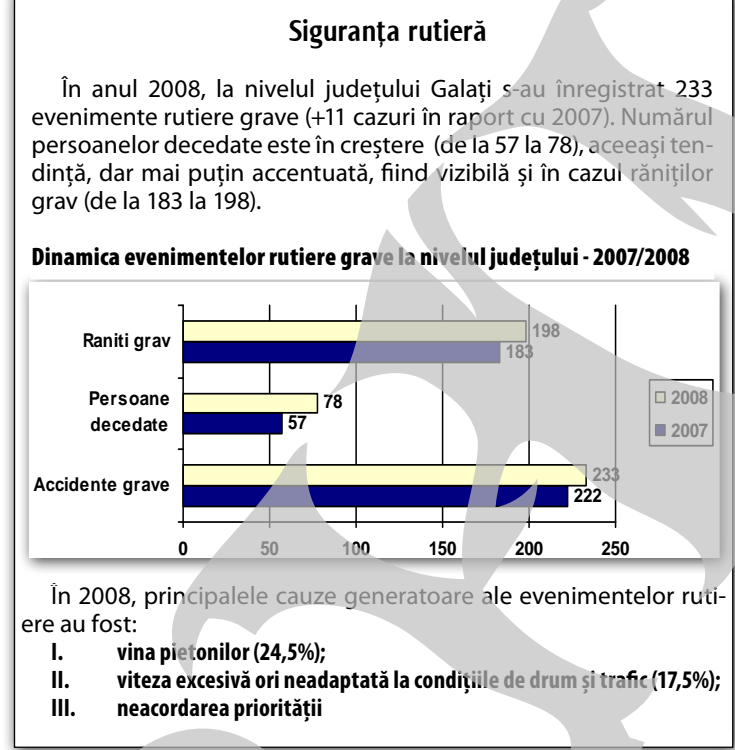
Siguranța rutieră

În anul 2008, la nivelul județului Galați s-au înregistrat 233 evenimente rutiere grave (+11 cazuri în raport cu 2007). Numărul persoanelor decedate este în creștere (de la 57 la 78), aceeași tendință, dar mai puțin accentuată, fiind vizibilă și în cazul răniților grav (de la 183 la 198).

Dinamica evenimentelor rutiere grave la nivelul județului - 2007/2008

| | 2008 | 2007 |
|---|---|---|
| Raniti grav | 198 | 183 |
| Persoane decedate | 78 | 57 |
| Accidente grave | 233 | 222 |

0 50 100 150 200 250

În 2008, principalele cauze generatoare ale evenimentelor rutiere au fost:
I. vina pietonilor (24,5%);
II. viteza excesivă ori neadaptată la condițiile de drum și trafic (17,5%);
III. neacordarea priorității